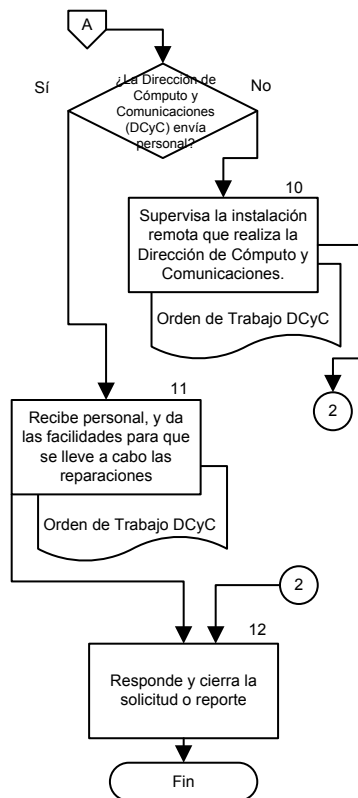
A

¿La Dirección de Cómputo y Comunicaciones (DCyC) envía personal?

Sí

No

10

Supervisa la instalación remota que realiza la Dirección de Cómputo y Comunicaciones.

Orden de Trabajo DCyC

2

11

Recibe personal, y da las facilidades para que se lleve a cabo las reparaciones

Orden de Trabajo DCyC

2

12

Responde y cierra la solicitud o reporte

Fin